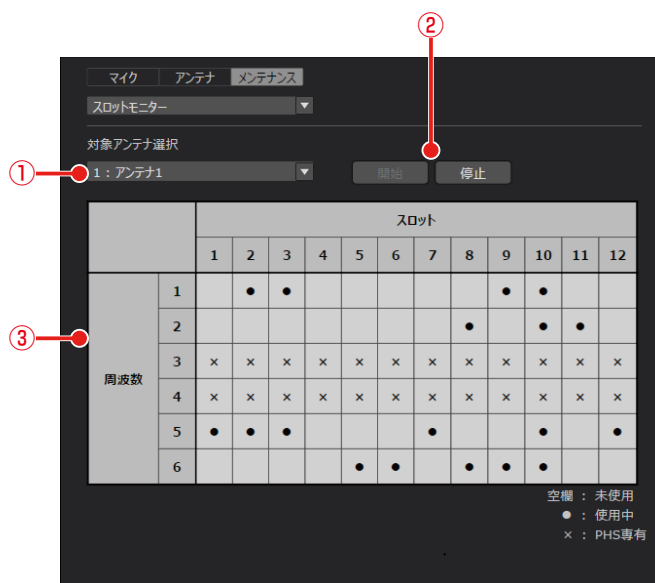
②

マイク　アンテナ　メンテナンス

スロットモニター

対象アンテナ選択

①

1：アンテナ1

開始　停止

③

|  |  | スロット | | | | | | | | | | | |
|---|---|---|---|---|---|---|---|---|---|---|---|---|---|
|  |  | 1 | 2 | 3 | 4 | 5 | 6 | 7 | 8 | 9 | 10 | 11 | 12 |
| 周波数 | 1 |  | ● | ● |  |  |  |  |  | ● | ● |  |  |
|  | 2 |  |  |  |  |  |  |  | ● |  | ● | ● |  |
|  | 3 | × | × | × | × | × | × | × | × | × | × | × | × |
|  | 4 | × | × | × | × | × | × | × | × | × | × | × | × |
|  | 5 | ● | ● | ● |  |  |  | ● |  |  | ● |  | ● |
|  | 6 |  |  |  |  | ● | ● |  | ● | ● | ● |  |  |

空欄 ： 未使用
● ： 使用中
× ： PHS専有